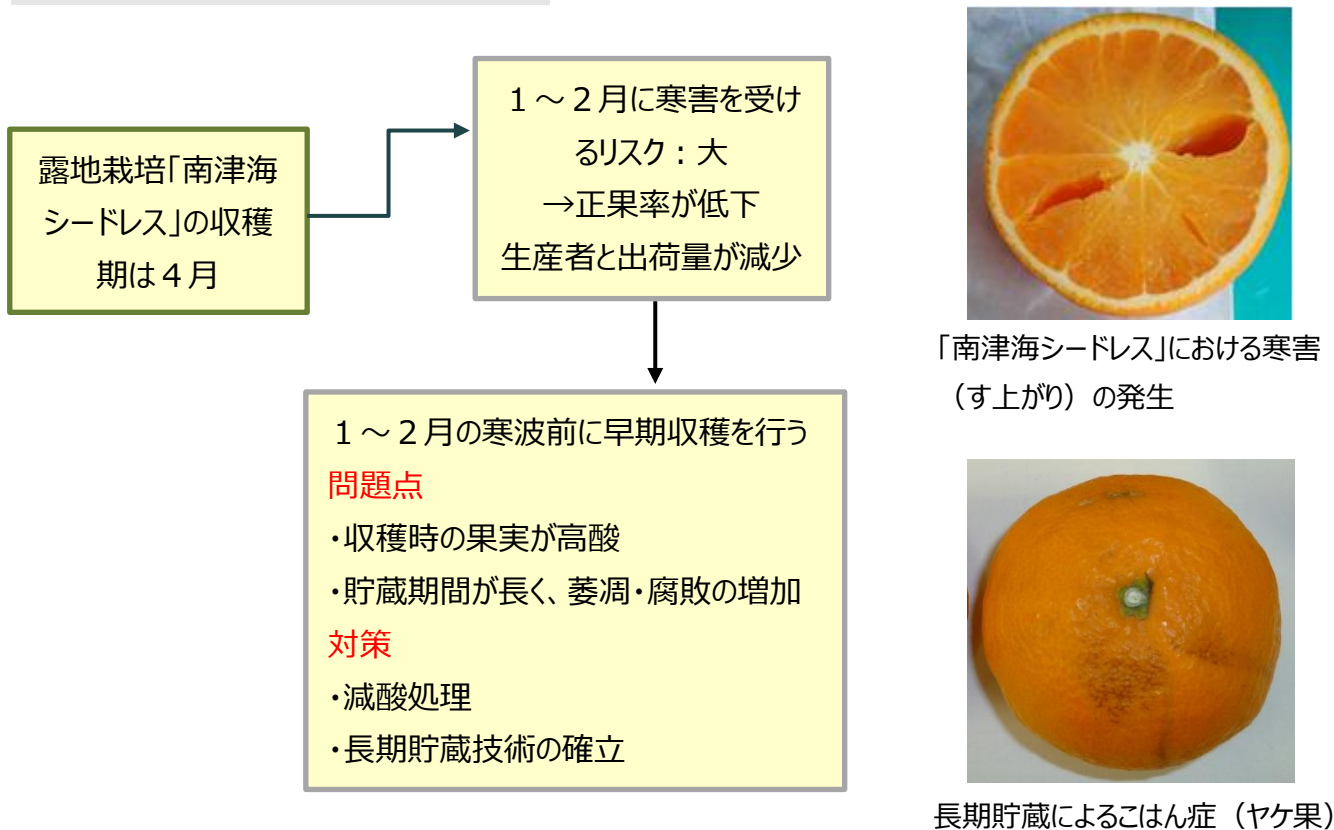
露地栽培「南津海シードレス」の収穫期は４月

１～２月に寒害を受けるリスク：大
→正果率が低下
生産者と出荷量が減少

１～２月の寒波前に早期収穫を行う
問題点
・収穫時の果実が高酸
・貯蔵期間が長く、萎凋・腐敗の増加
対策
・減酸処理
・長期貯蔵技術の確立

「南津海シードレス」における寒害（す上がり）の発生

長期貯蔵によるこはん症（ヤケ果）